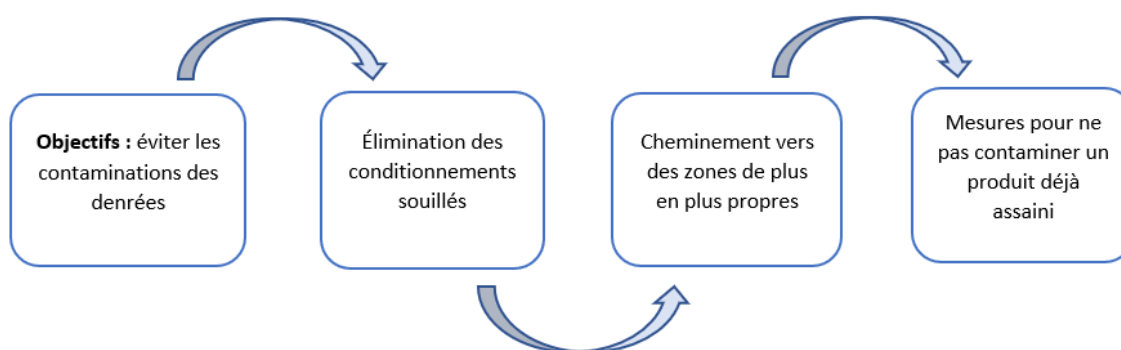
**Objectifs :** éviter les contaminations des denrées

Élimination des conditionnements souillés

Cheminement vers des zones de plus en plus propres

Mesures pour ne pas contaminer un produit déjà assaini